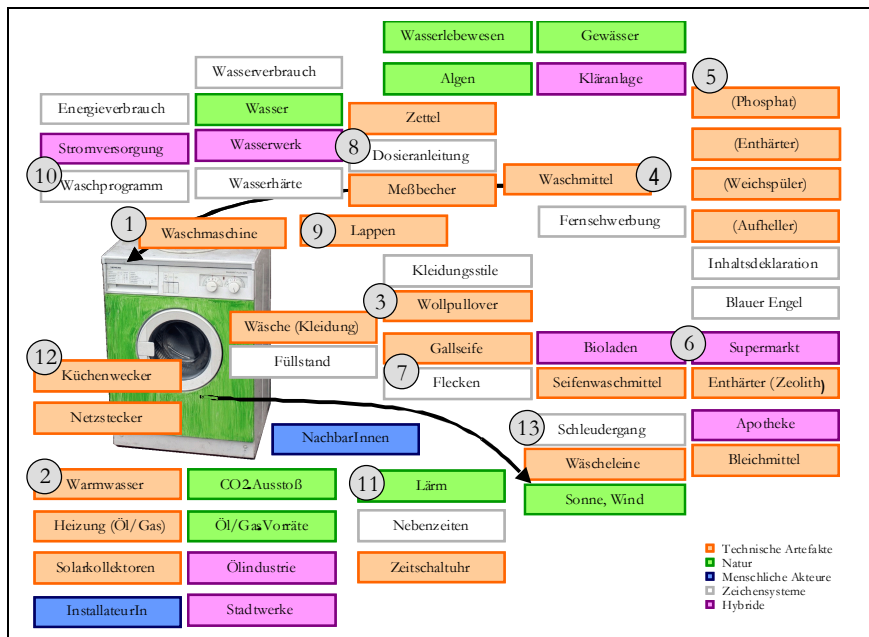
Wasserlebewesen
Gewässer
Wasserverbrauch
Algen
Kläranlage
5
Energieverbrauch
Wasser
(Phosphat)
Zettel
Stromversorgung
Wasserwerk
8
Dosieranleitung
(Enthärter)
10
Waschprogramm
Wasserhärte
Meßbecher
Waschmittel
4
(Weichspüler)
Fernsehwerbung
1
Waschmaschine
9
Lappen
(Aufheller)
Inhaltsdeklaration
Kleidungsstile
3
Wollpullover
Blauer Engel
Wäsche (Kleidung)
Gallseife
Bioladen
6
Supermarkt
12
Küchenwecker
Füllstand
7
Flecken
Seifenwaschmittel
Enthärter (Zeolith)
Netzstecker
13
Schleudergang
Apotheke
NachbarInnen
Wäscheleine
Bleichmittel
2
Warmwasser
CO2-Ausstoß
11
Lärm
Sonne, Wind
Heizung (Öl/Gas)
Öl/Gas-Vorräte
Nebenzeiten
Solarkollektoren
Ölindustrie
Zeitschaltuhr
Technische Artefakte
Natur
Menschliche Akteure
Zeichensysteme
Hybride
InstallateurIn
Stadtwerke